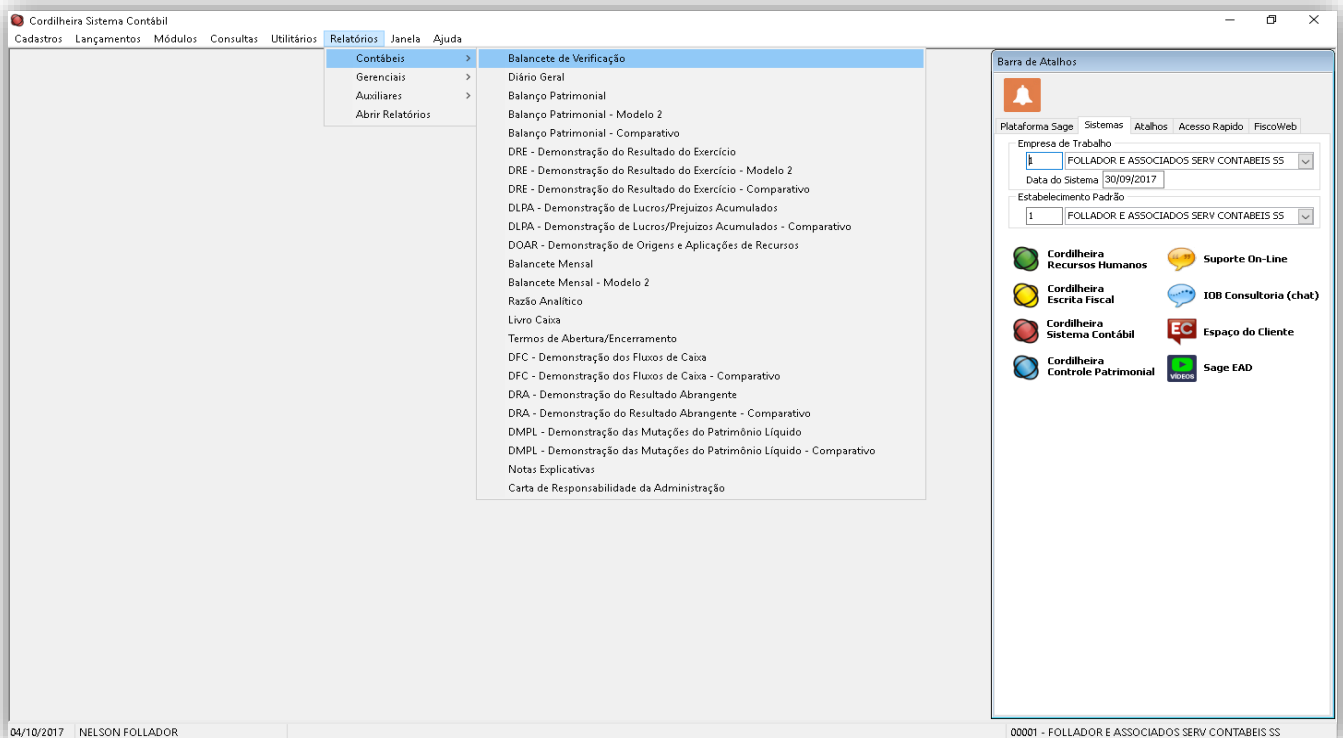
Cordilheira Sistema Contábil

Cadastros Lançamentos Módulos Consultas Utilitários Relatórios Janela Ajuda

Contábeis >
Gerenciais >
Auxiliares >
Abrir Relatórios

Balancete de Verificação
Diário Geral
Balanço Patrimonial
Balanço Patrimonial - Modelo 2
Balanço Patrimonial - Comparativo
DRE - Demonstração do Resultado do Exercício
DRE - Demonstração do Resultado do Exercício - Modelo 2
DRE - Demonstração do Resultado do Exercício - Comparativo
DLPA - Demonstração de Lucros/Prejuizos Acumulados
DLPA - Demonstração de Lucros/Prejuizos Acumulados - Comparativo
DOAR - Demonstração de Origens e Aplicações de Recursos
Balancete Mensal
Balancete Mensal - Modelo 2
Razão Analítico
Livro Caixa
Termos de Abertura/Encerramento
DFC - Demonstração dos Fluxos de Caixa
DFC - Demonstração dos Fluxos de Caixa - Comparativo
DRA - Demonstração do Resultado Abrangente
DRA - Demonstração do Resultado Abrangente - Comparativo
DMPL - Demonstração das Mutações do Patrimônio Líquido
DMPL - Demonstração das Mutações do Patrimônio Líquido - Comparativo
Notas Explicativas
Carta de Responsabilidade da Administração

Barra de Atalhos

Plataforma Sage | Sistemas | Atalhos | Acesso Rapido | FiscoWeb

Empresa de Trabalho
1 FOLLADOR E ASSOCIADOS SERV CONTABEIS SS
Data do Sistema 30/09/2017
Estabelecimento Padrão
1 FOLLADOR E ASSOCIADOS SERV CONTABEIS SS

Cordilheira Recursos Humanos
Suporte On-Line
Cordilheira Escrita Fiscal
IOB Consultoria (chat)
Cordilheira Sistema Contábil
EC Espaço do Cliente
Cordilheira Controle Patrimonial
VIDEOS Sage EAD

04/10/2017 NELSON FOLLADOR
00001 - FOLLADOR E ASSOCIADOS SERV CONTABEIS SS